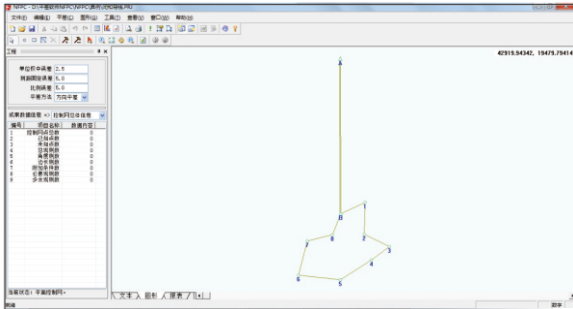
NPC - [D:\平差软件\NPC\NPC\演示示例\导线.txt]

文件(F) 编辑(E) 平差(J) 图形(G) 工具(T) 查看(V) 窗口(W) 帮助(H)

单位权中误差 2.5
测距固定误差 5.0
比例误差 5.0
平差方法 方向平差

成果数据信息 >> 控制网总体信息

| 编号 | 项目名称 | 数量内容 |
|---|---|---|
| 1 | 控制网点总数 | 0 |
| 2 | 已知点数 | 0 |
| 3 | 未知点数 | 0 |
| 4 | 总观测数 | 0 |
| 5 | 角度观测 | 0 |
| 6 | 边长观测 | 0 |
| 7 | 附加条件 | 0 |
| 8 | 必要观测 | 0 |
| 9 | 多余观测 | 0 |

当前状态: 平面控制网

42919.94342, 19479.75414

A
B
1
2
3
4
5
6
7
8

文本 图形 报表

就绪 数字